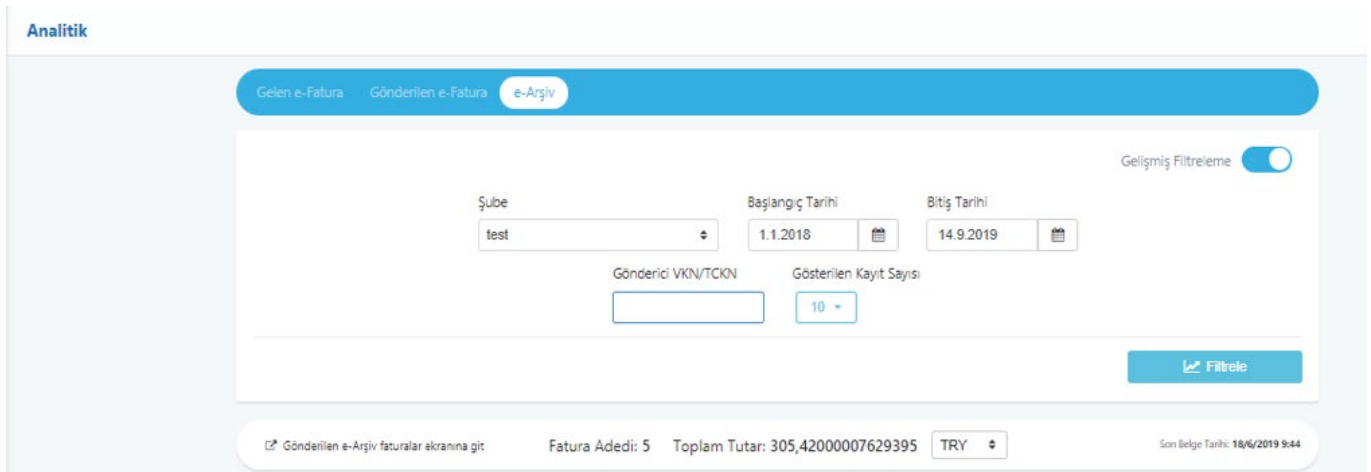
Analitik

Gelen e-Fatura Gönderilen e-Fatura e-Arşiv

Gelişmiş Filtreleme

Şube
test

Başlangıç Tarihi
1.1.2018

Bitiş Tarihi
14.9.2019

Gönderici VKN/TCKN

Gösterilen Kayıt Sayısı
10

Filtrele

Gönderilen e-Arşiv faturalar ekranına git

Fatura Adedi: 5 Toplam Tutar: 305,42000007629395 TRY

Son Belge Tarihi: 18/6/2019 9:44